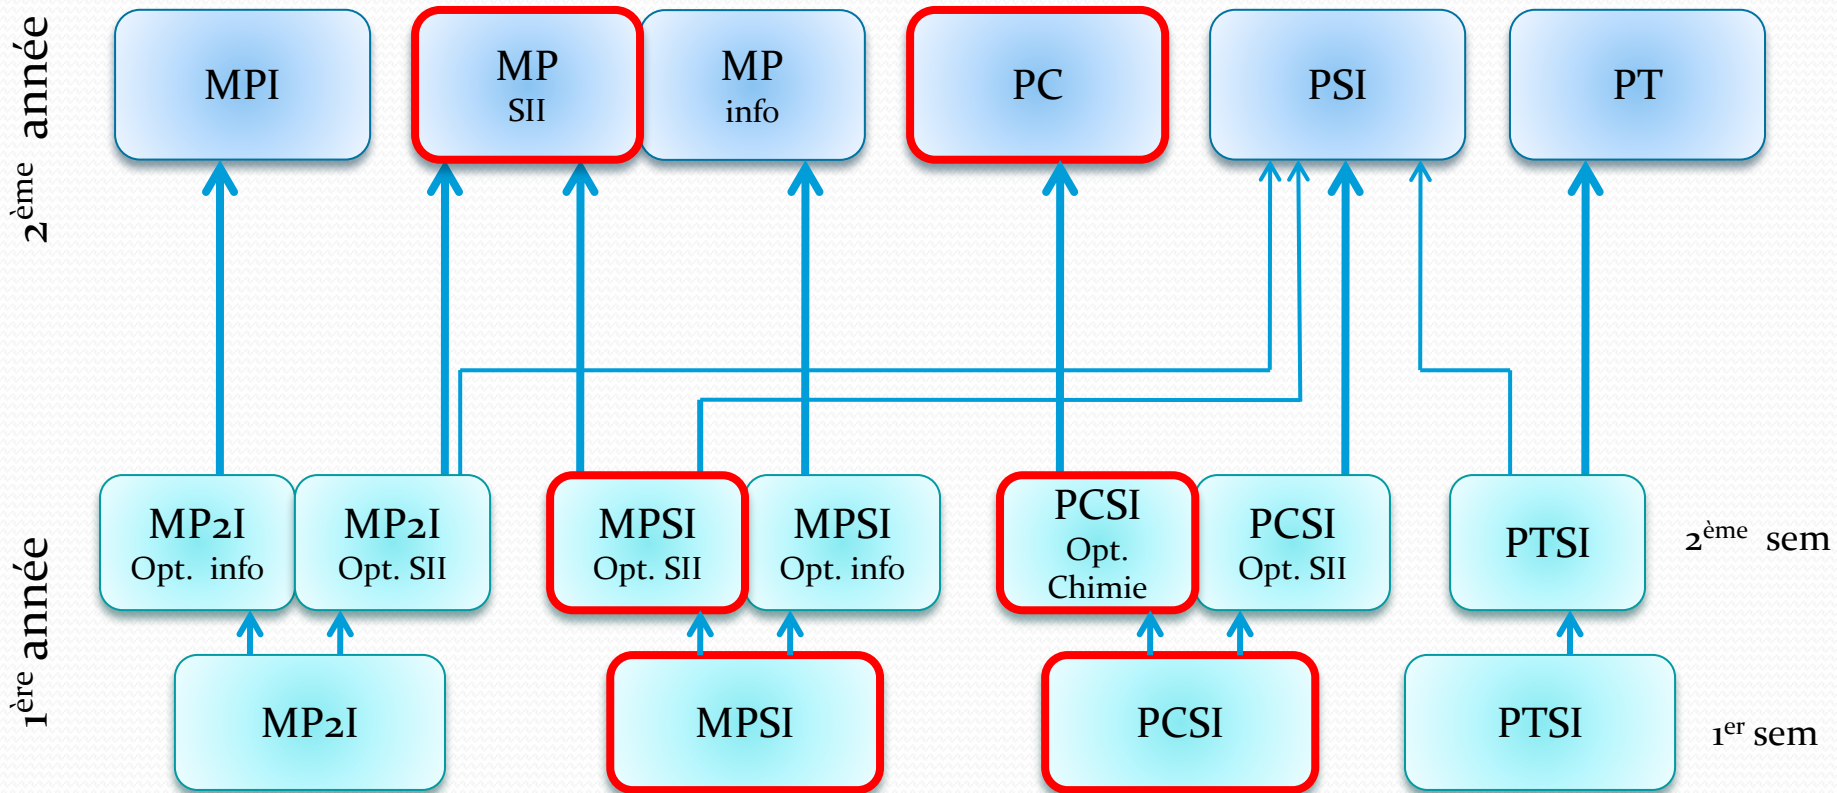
2$^{ème}$ année

MPI

MP
SII

MP
info

PC

PSI

PT

1$^{ère}$ année

MP2I
Opt. info

MP2I
Opt. SII

MPSI
Opt. SII

MPSI
Opt. info

PCSI
Opt.
Chimie

PCSI
Opt. SII

PTSI

2$^{ème}$ sem

MP2I

MPSI

PCSI

PTSI

1$^{er}$ sem